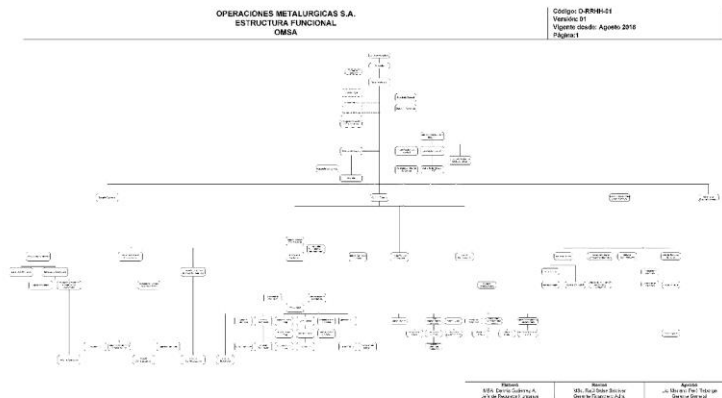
OPERACIONES METALURGICAS S.A.
ESTRUCTURA FUNCIONAL
OMSA

Código: D-RRHH-01
Versión: 01
Vigente desde: Agosto 2018
Página:1

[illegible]

| Elabora | Revisa | Aprueba |
|---|---|---|
| MBA. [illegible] | MSc. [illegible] | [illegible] |
| Jefe de Desarrollo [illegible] | Gerente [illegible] | Gerente General |